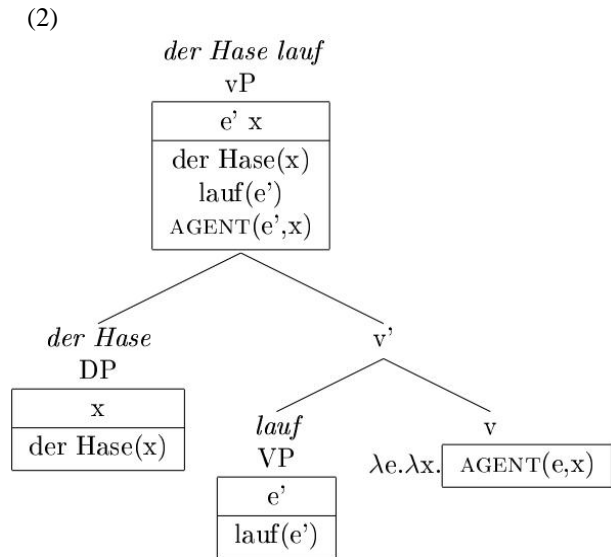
(2)

*der Hase lauf*

vP

| e' x |
|---|
| der Hase(x) lauf(e') AGENT(e',x) |

*der Hase*

DP

| x |
|---|
| der Hase(x) |

v'

*lauf*

VP

| e' |
|---|
| lauf(e') |

v

$\lambda$e.$\lambda$x. AGENT(e,x)